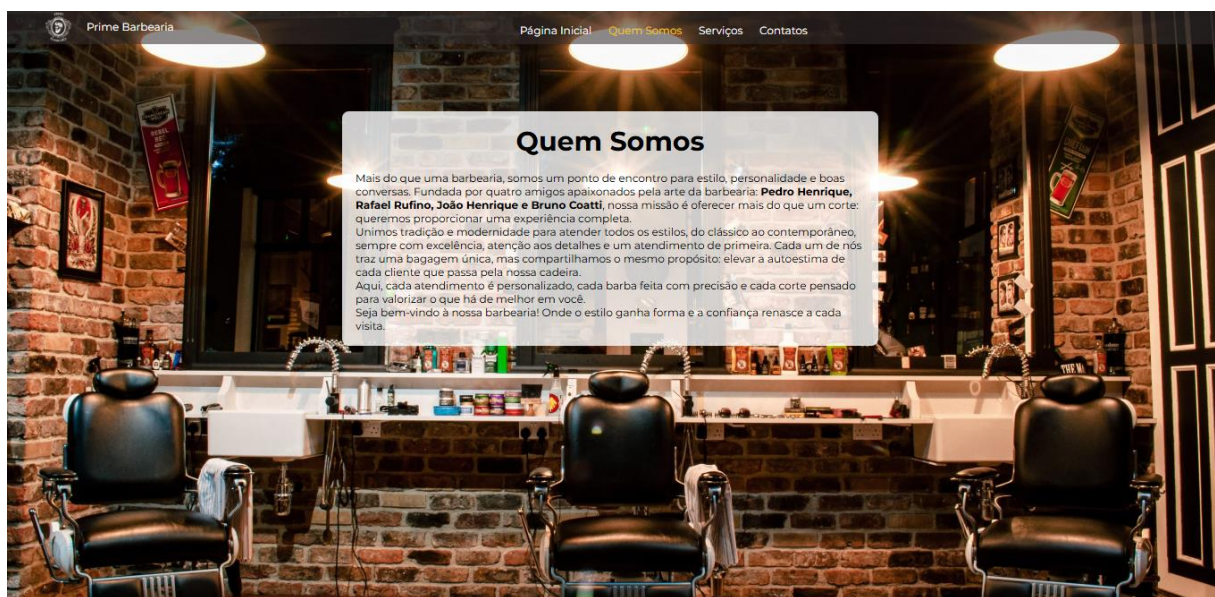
Prime Barbearia

Página Inicial Quem Somos Serviços Contatos

Quem Somos

Mais do que uma barbearia, somos um ponto de encontro para estilo, personalidade e boas conversas. Fundada por quatro amigos apaixonados pela arte da barbearia: **Pedro Henrique, Rafael Rufino, João Henrique e Bruno Coatti**, nossa missão é oferecer mais do que um corte: queremos proporcionar uma experiência completa.
Unimos tradição e modernidade para atender todos os estilos, do clássico ao contemporâneo, sempre com excelência, atenção aos detalhes e um atendimento de primeira. Cada um de nós traz uma bagagem única, mas compartilhamos o mesmo propósito: elevar a autoestima de cada cliente que passa pela nossa cadeira.
Aqui, cada atendimento é personalizado, cada barba feita com precisão e cada corte pensado para valorizar o que há de melhor em você.
Seja bem-vindo à nossa barbearia! Onde o estilo ganha forma e a confiança renasce a cada visita.